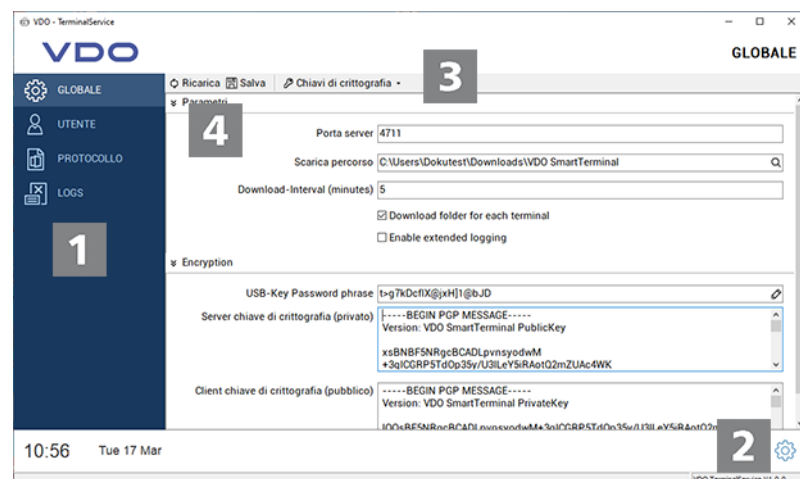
VDO - TerminalService

VDO

GLOBALE

GLOBALE
UTENTE
PROTOCOLLO
LOGS

1

Ricarica Salva Chiavi di crittografia

3

Parametri

4

Porta server 4711

Scarica percorso C:\Users\Dokutest\Downloads\VDO SmartTerminal

Download-Interval (minutes) 5

Download folder for each terminal

Enable extended logging

Encryption

USB-Key Password phrase t>g7kDcfIX@jxH]1@bJD

Server chiave di crittografia (privato) -----BEGIN PGP MESSAGE----- Version: VDO SmartTerminal PublicKey

xsBNBF5NRgcBCADLpvnsyodwM +3qICGRP5Td0p35y/U3lLeY5iRAotQ2mZUAc4WK

Client chiave di crittografia (pubblico) -----BEGIN PGP MESSAGE----- Version: VDO SmartTerminal PrivateKey

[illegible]

10:56 Tue 17 Mar

2

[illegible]